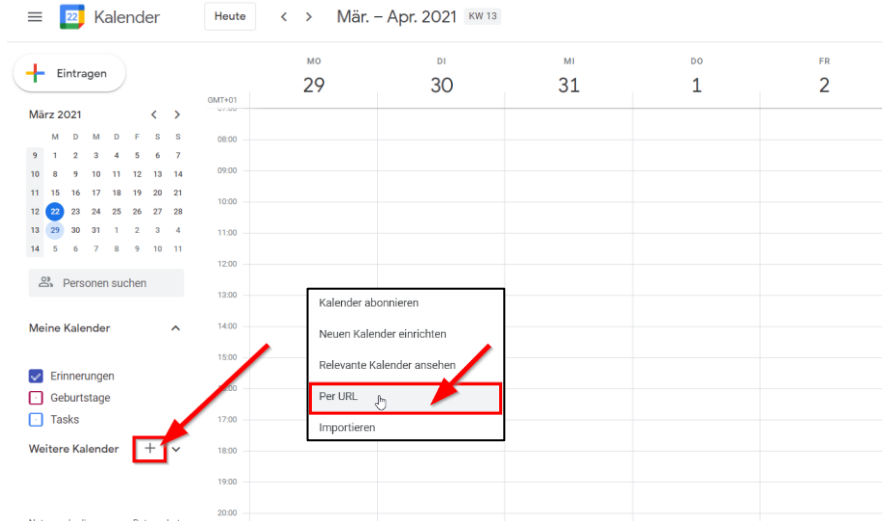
22 Kalender
Heute
Mär. – Apr. 2021 KW 13

Eintragen

März 2021

| | M | D | M | D | F | S | S |
|---|---|---|---|---|---|---|---|
| 9 | 1 | 2 | 3 | 4 | 5 | 6 | 7 |
| 10 | 8 | 9 | 10 | 11 | 12 | 13 | 14 |
| 11 | 15 | 16 | 17 | 18 | 19 | 20 | 21 |
| 12 | 22 | 23 | 24 | 25 | 26 | 27 | 28 |
| 13 | 29 | 30 | 31 | 1 | 2 | 3 | 4 |
| 14 | 5 | 6 | 7 | 8 | 9 | 10 | 11 |

Personen suchen

Meine Kalender

Erinnerungen
Geburtstage
Tasks

Weitere Kalender

MO 29
DI 30
MI 31
DO 1
FR 2

GMT+01
08:00
09:00
10:00
11:00
12:00
13:00
14:00
15:00
17:00
18:00
19:00
20:00

Kalender abonnieren
Neuen Kalender einrichten
Relevante Kalender ansehen
Per URL
Importieren